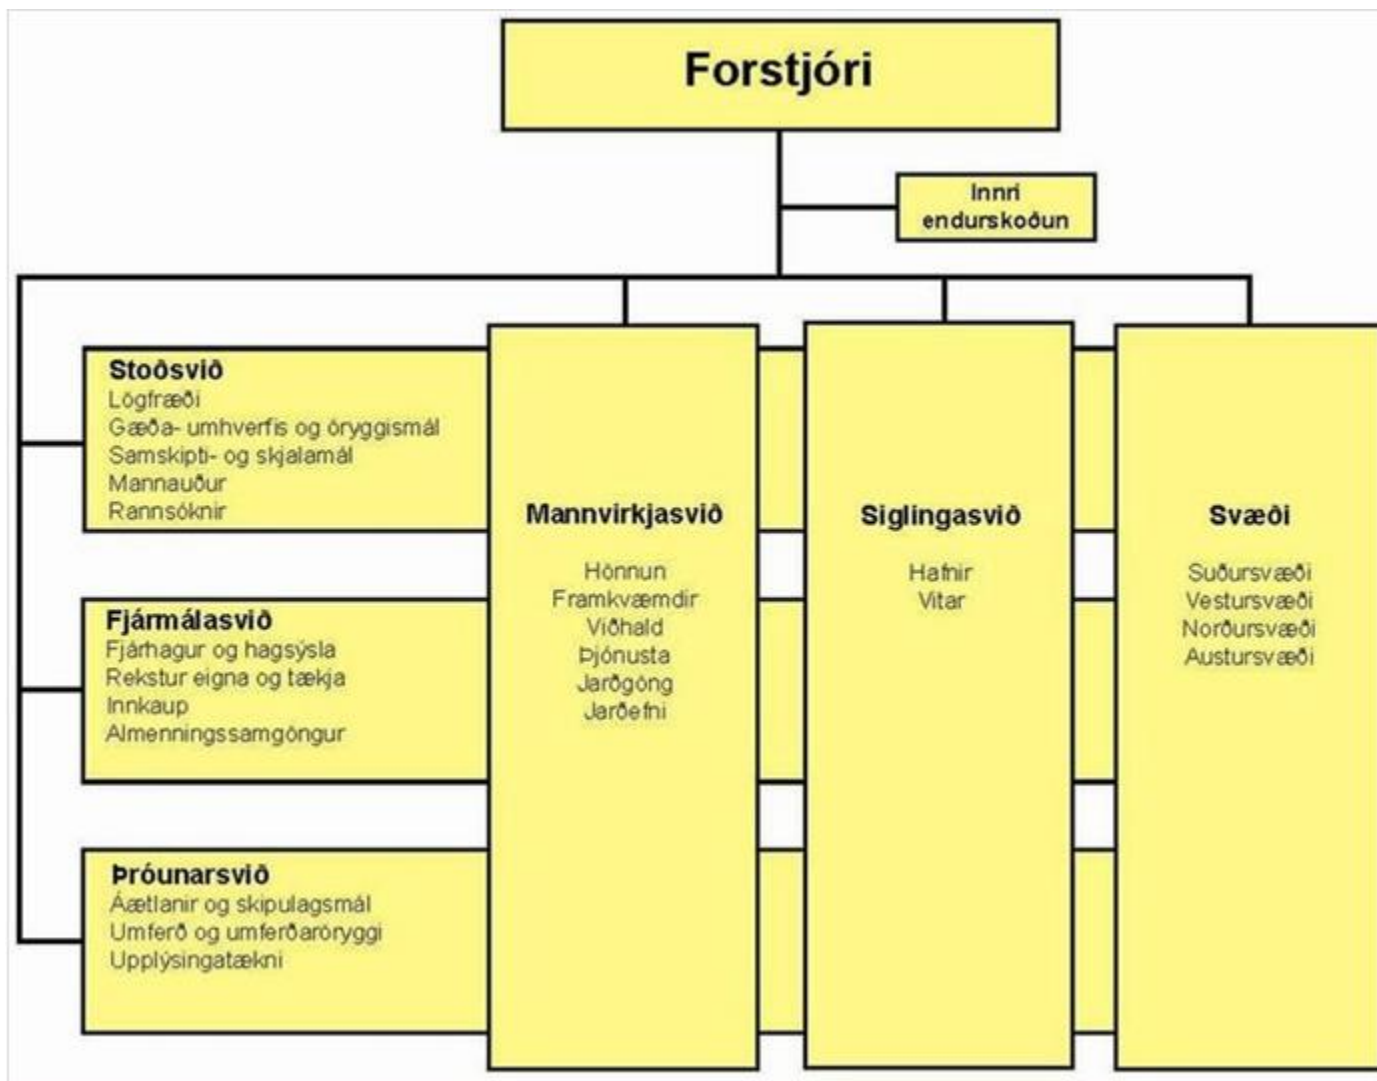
Forstjóri

Innri endurskoðun

Stoðsvið
Lögfræði
Gæða- umhverfis og öryggismál
Samskipti- og skjalamál
Mannauður
Rannsóknir

Fjármálasvið
Fjárhagur og hagsýsla
Rekstur eigna og tækja
Innkaup
Almenningssamgöngur

Þróunarsvið
Áætlanir og skipulagsmál
Umferð og umferðaröryggi
Upplýsingatækni

Mannvirkjasvið
Hönnun
Framkvæmdir
Viðhald
Þjónusta
Jarðgöng
Jarðefni

Siglingasvið
Hafnir
Vitar

Svæði
Suðursvæði
Vestursvæði
Norðursvæði
Austursvæði